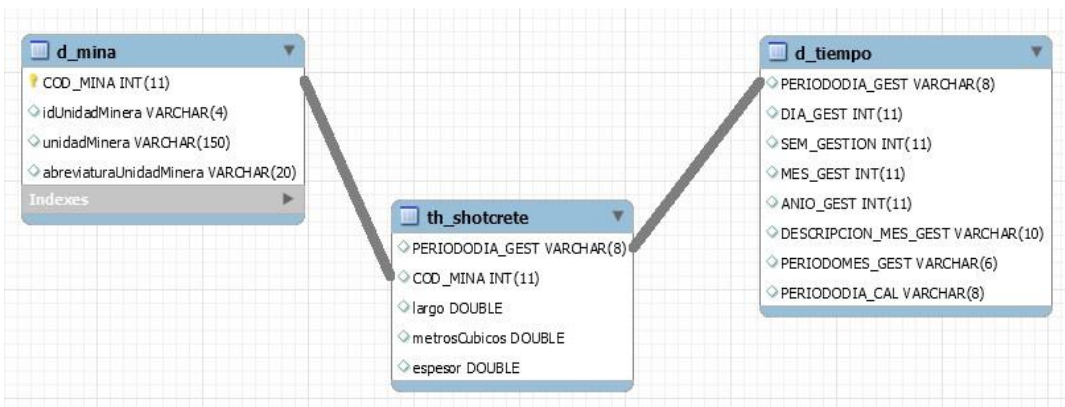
d_mina
COD_MINA INT(11)
idUnidadMinera VARCHAR(4)
unidadMinera VARCHAR(150)
abreviaturaUnidadMinera VARCHAR(20)
Indexes

th_shotcrete
PERIODODIA_GEST VARCHAR(8)
COD_MINA INT(11)
largo DOUBLE
metrosCubicos DOUBLE
espesor DOUBLE

d_tiempo
PERIODODIA_GEST VARCHAR(8)
DIA_GEST INT(11)
SEM_GESTION INT(11)
MES_GEST INT(11)
ANIO_GEST INT(11)
DESCRIPCION_MES_GEST VARCHAR(10)
PERIODOMES_GEST VARCHAR(6)
PERIODODIA_CAL VARCHAR(8)